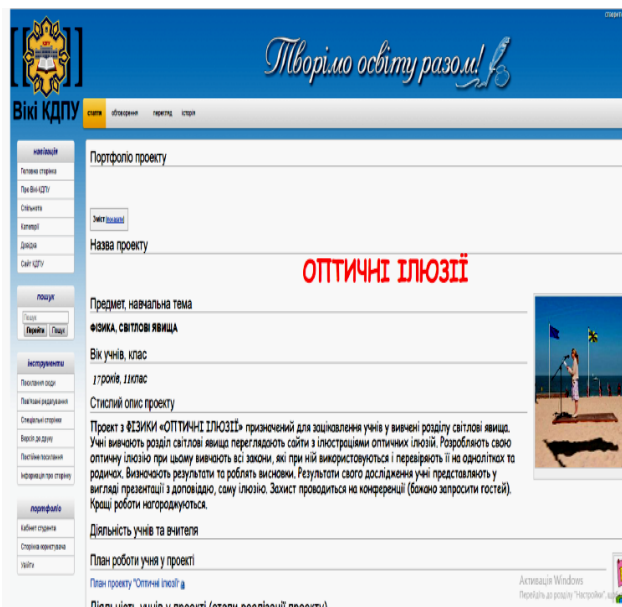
Вікі КДПУ

Творімо освіту разом!

стаття обговорення переглянути історія

навігація
Головна сторінка
Про Вікі КДПУ
Спільнота
Категорії
Довідка
Сайт КДПУ

пошук
Пошук
Перейти Пошук

інструменти
Посилання сюди
Пов'язані редагування
Спеціальні сторінки
Версія для друку
Постійне посилання
Інформація про сторінку

портфоліо
Кабінет студента
Сторінка користувача
Увійти

Портфоліо проекту

Зміст [показати]

Назва проекту

ОПТИЧНІ ІЛЮЗІЇ

Предмет, навчальна тема

ФІЗИКА, СВІТЛОВІ ЯВИЩА

Вік учнів, клас

17років, 11клас

Стислий опис проекту

Проект з ФІЗИКИ «ОПТИЧНІ ІЛЮЗІЇ» призначений для зацікавлення учнів у вивчені розділу світлові явища. Учні вивчають розділ світлові явища переглядають сайти з ілюстраціями оптичних ілюзій. Розробляють свою оптичну ілюзію при цьому вивчають всі закони, які при ній використовуються і перевіряють її на однолітках та родичах. Визначають результати та роблять висновки. Результати свого дослідження учні представляють у вигляді презентації з доповіддю, саму ілюзію. Захист проводиться на конференції (бажано запросити гостей). Кращі роботи нагороджуються.

Діяльність учнів та вчителя

План роботи учня в проекті

План проекту "Оптичні ілюзії"

Активація Windows
Перейдіть до розділу "Настройки", щоб

Діяльність учнів у проекті (етапи реалізації проекту)